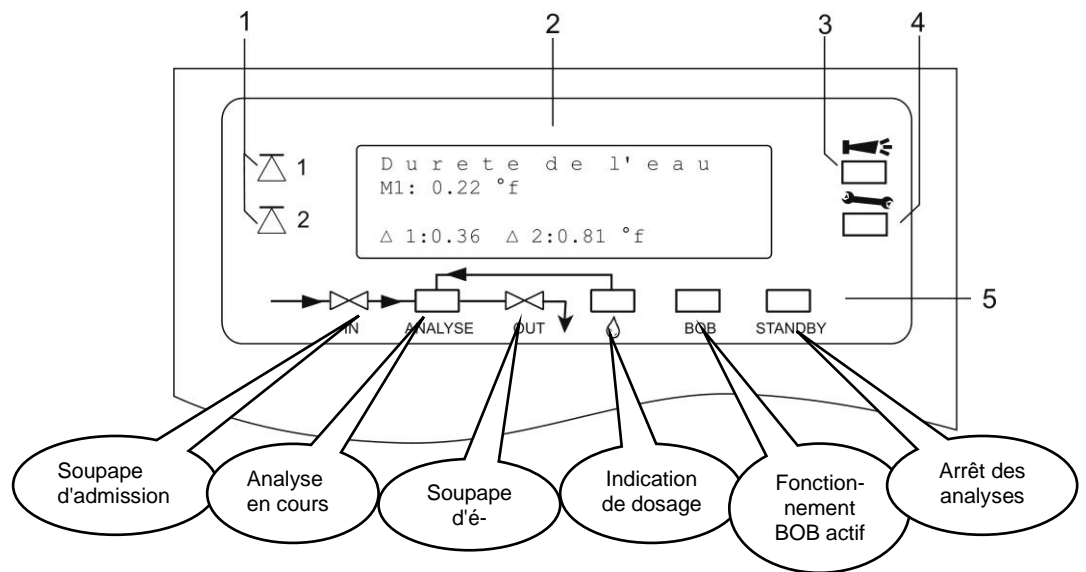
1 2 3 4

1
2

Durete de l'eau
M1: 0.22 °f

△ 1:0.36 △ 2:0.81 °f

5

IN ANALYSE OUT BOB STANDBY

Soupape d'admission

Analyse en cours

Soupape d'é-

Indication de dosage

Fonctionnement BOB actif

Arrêt des analyses